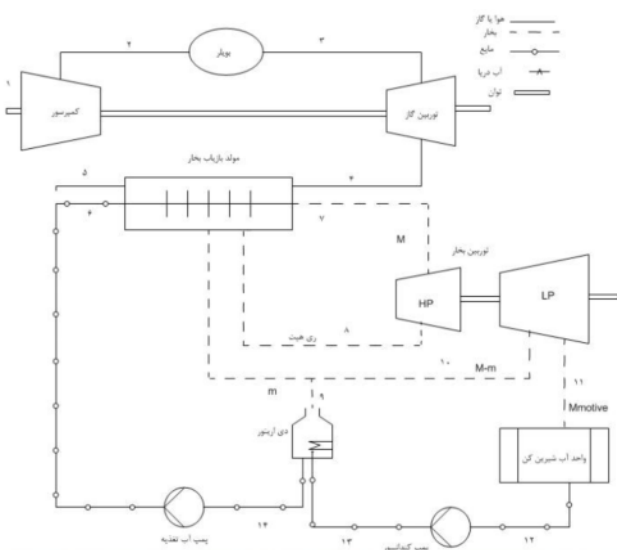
هوا یا گاز
بخار
مایع
آب دریا
توان

بویلر
۲
۳
۱
کمپرسور
توربین گاز
مولد بازیاب بخار
۵
۴
۶
۷
M
توربین بخار
HP
LP
ری هیت
۸
۱۰
M-m
m
۹
۱۱
Mmotive
دی اریتور
واحد آب شیرین کن
پمپ آب تغذیه
۱۴
۱۳
پمپ کندانسور
۱۲